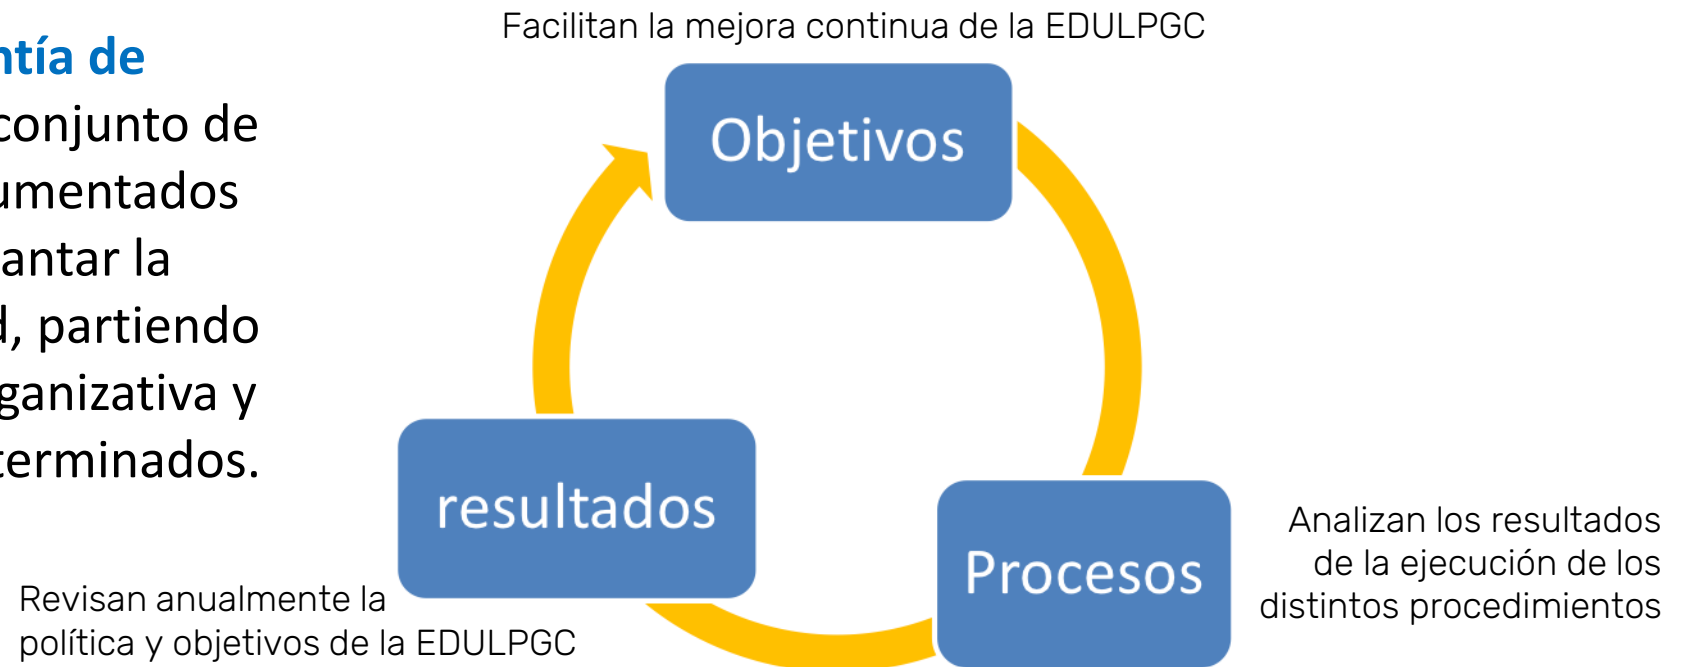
ntía de
conjunto de
umentados
antar la
d, partiendo
ganizativa y
terminados.

Facilitan la mejora continua de la EDULPGC

Objetivos

resultados

Procesos

Analizan los resultados de la ejecución de los distintos procedimientos

Revisan anualmente la política y objetivos de la EDULPGC